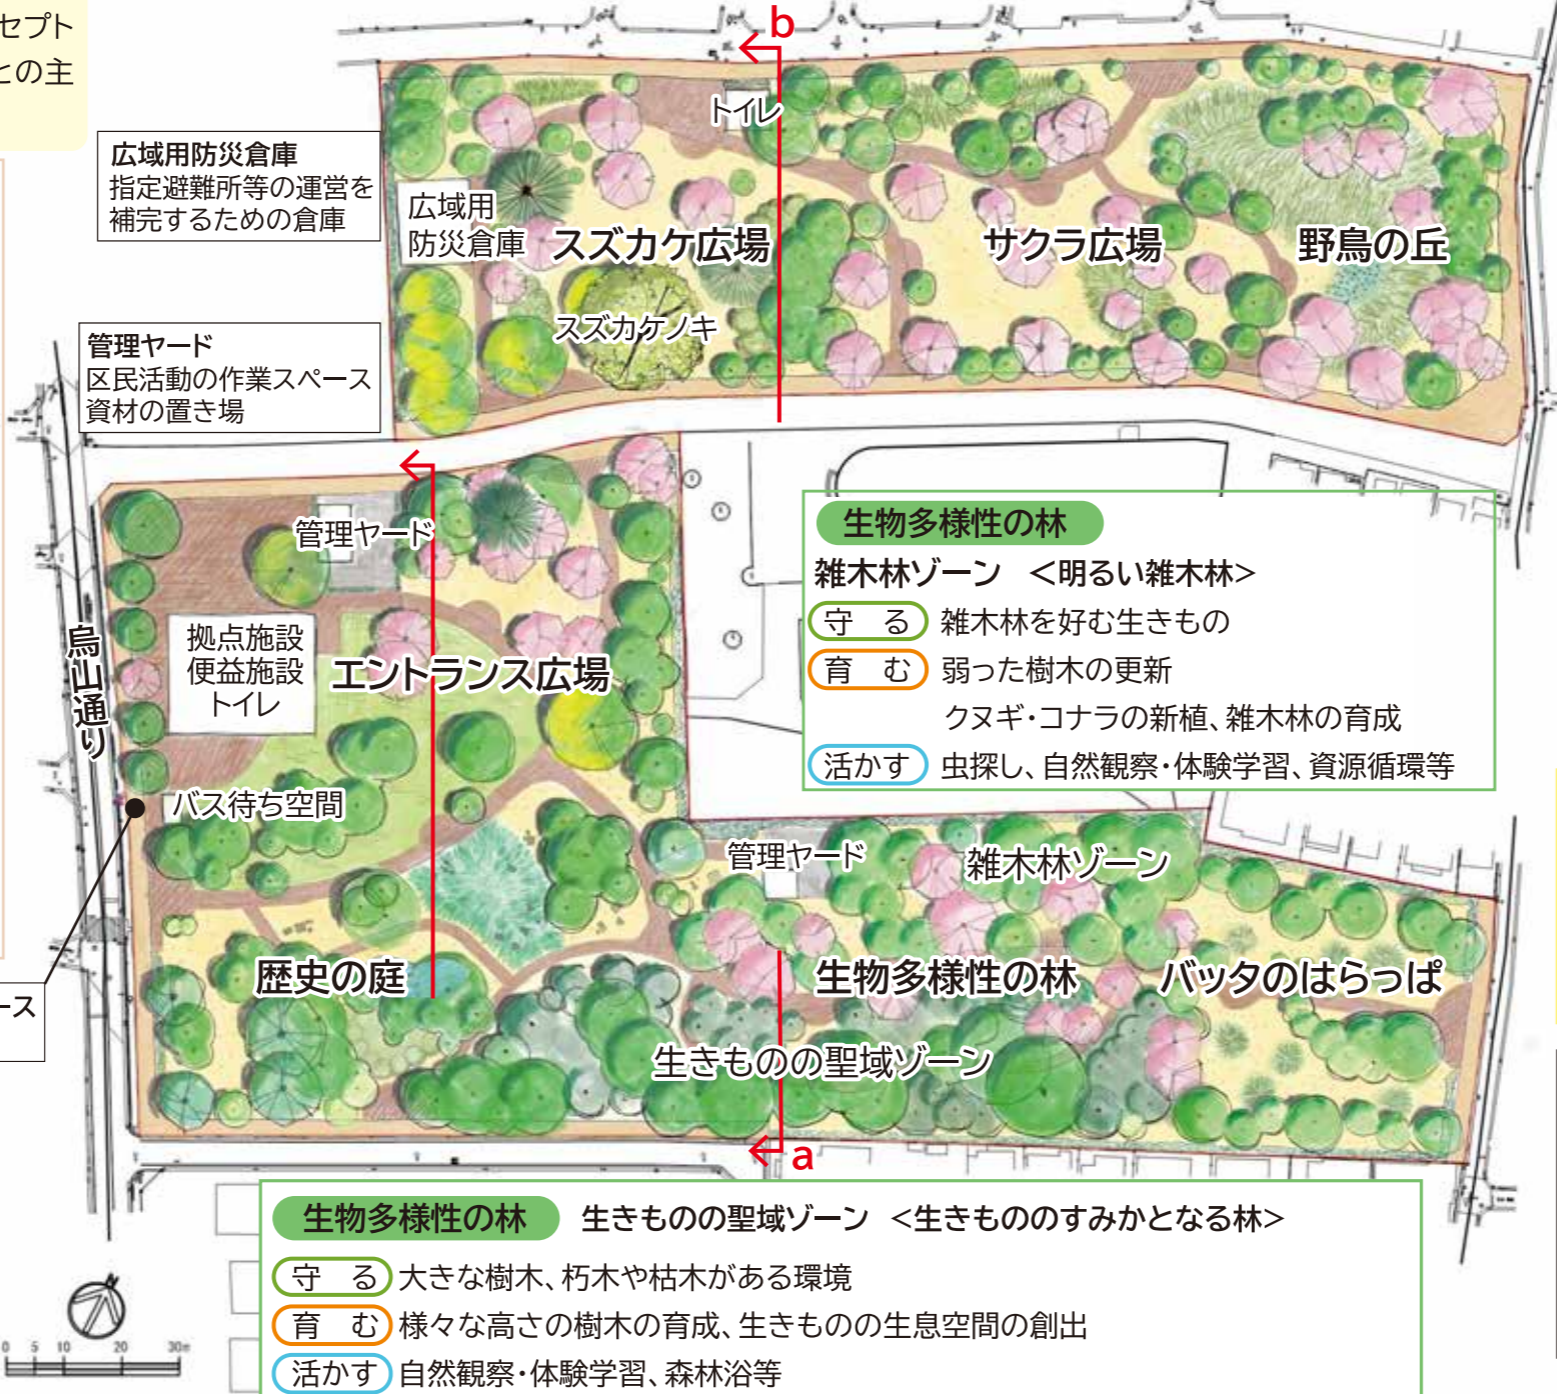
セプト
との主

b

トイレ

広域用防災倉庫
指定避難所等の運営を補完するための倉庫

広域用
防災倉庫

スズカケ広場

サクラ広場

野鳥の丘

スズカケノキ

管理ヤード
区民活動の作業スペース
資材の置き場

管理ヤード

生物多様性の林
雑木林ゾーン　<明るい雑木林>
守　る　雑木林を好む生きもの
育　む　弱った樹木の更新
クヌギ・コナラの新植、雑木林の育成
活かす　虫探し、自然観察・体験学習、資源循環等

烏山通り

拠点施設
便益施設
トイレ

エントランス広場

バス待ち空間

管理ヤード

雑木林ゾーン

歴史の庭

生物多様性の林

バッタのはらっぱ

生きものの聖域ゾーン

ース

a

生物多様性の林　生きものの聖域ゾーン　<生きもののすみかとなる林>
守　る　大きな樹木、朽木や枯木がある環境
育　む　様々な高さの樹木の育成、生きものの生息空間の創出
活かす　自然観察・体験学習、森林浴等

0 5 10 20 30m